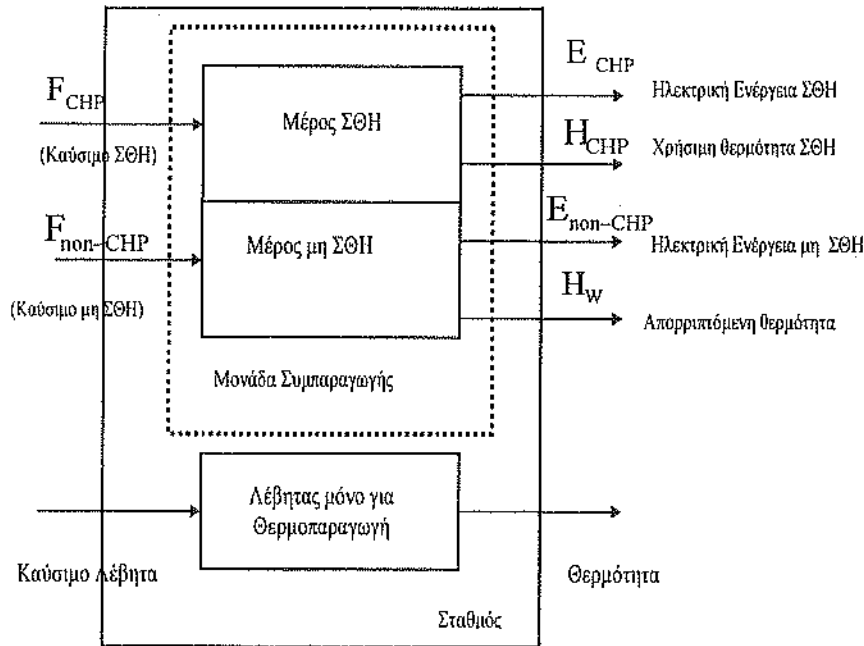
$F_{CHP}$

(Καύσιμο ΣΘΗ)

$F_{non-CHP}$

(Καύσιμο μη ΣΘΗ)

Μέρος ΣΘΗ

Μέρος μη ΣΘΗ

Μονάδα Συμπαραγωγής

$E_{CHP}$

Ηλεκτρική Ενέργεια ΣΘΗ

$H_{CHP}$

Χρήσιμη θερμότητα ΣΘΗ

$E_{non-CHP}$

Ηλεκτρική Ενέργεια μη ΣΘΗ

$H_{W}$

Απορριπτόμενη θερμότητα

Λέβητας μόνο για Θερμοπαραγωγή

Καύσιμο Λέβητα

Θερμότητα

Σταθμός